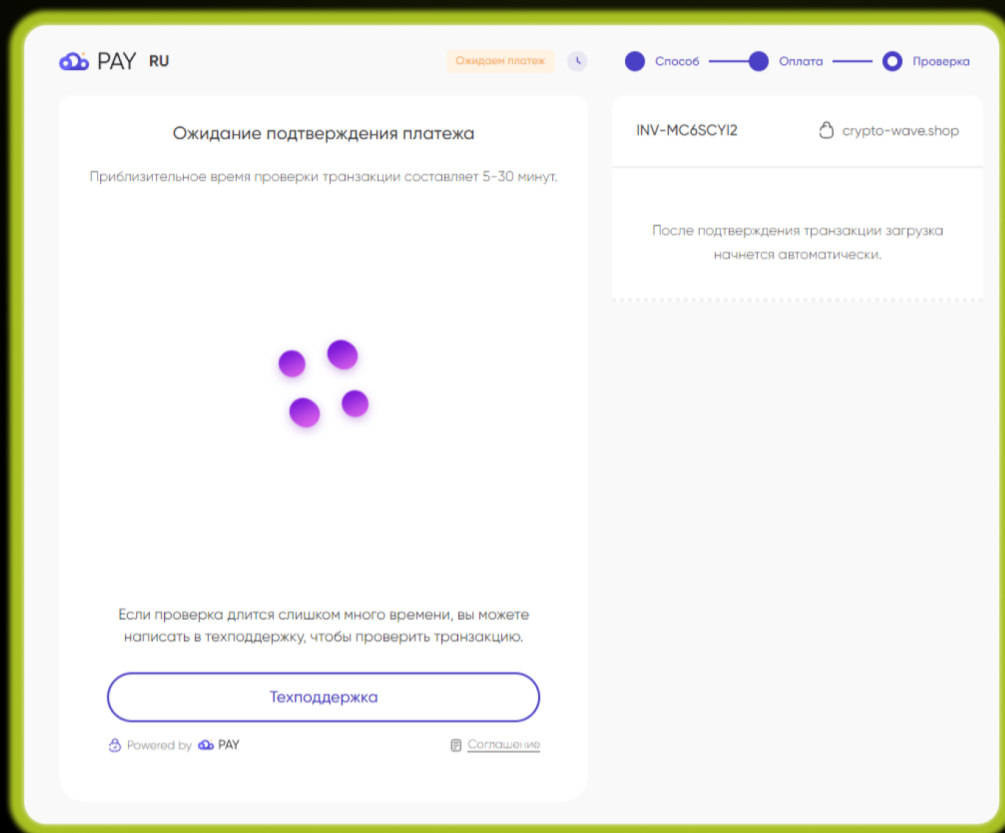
PAY RU

Ожидаем платеж

Способ Оплата Проверка

Ожидание подтверждения платежа

Приблизительное время проверки транзакции составляет 5-30 минут.

Если проверка длится слишком много времени, вы можете написать в техподдержку, чтобы проверить транзакцию.

Техподдержка

Powered by PAY

Соглашение

INV-MC6SCYI2

crypto-wave.shop

После подтверждения транзакции загрузка начнется автоматически.